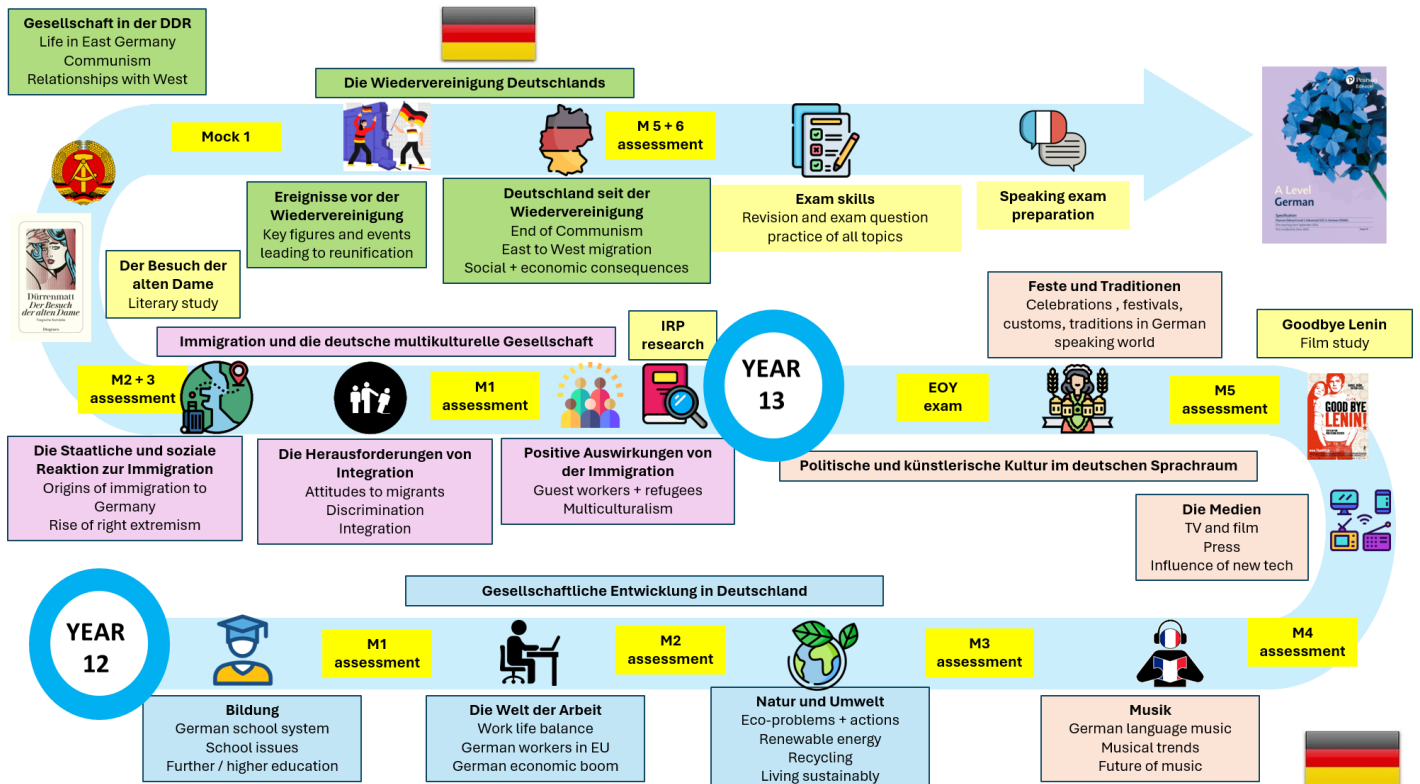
Gesellschaft in der DDR
Life in East Germany
Communism
Relationships with West

Die Wiedervereinigung Deutschlands

Mock 1

M 5 + 6
assessment

A Level
German

Ereignisse vor der Wiedervereinigung
Key figures and events leading to reunification

Deutschland seit der Wiedervereinigung
End of Communism
East to West migration
Social + economic consequences

Exam skills
Revision and exam question practice of all topics

Speaking exam preparation

Dürrenmatt
Der Besuch der alten Dame

Der Besuch der alten Dame
Literary study

Feste und Traditionen
Celebrations , festivals, customs, traditions in German speaking world

Immigration und die deutsche multikulturelle Gesellschaft

IRP
research

Goodbye Lenin
Film study

M2 + 3
assessment

M1
assessment

YEAR
13

EOY
exam

M5
assessment

GOOD BYE LENIN!

Die Staatliche und soziale Reaktion zur Immigration
Origins of immigration to Germany
Rise of right extremism

Die Herausforderungen von Integration
Attitudes to migrants
Discrimination
Integration

Positive Auswirkungen von der Immigration
Guest workers + refugees
Multiculturalism

Politische und künstlerische Kultur im deutschen Sprachraum

Die Medien
TV and film
Press
Influence of new tech

Gesellschaftliche Entwicklung in Deutschland

YEAR
12

M1
assessment

M2
assessment

M3
assessment

M4
assessment

Bildung
German school system
School issues
Further / higher education

Die Welt der Arbeit
Work life balance
German workers in EU
German economic boom

Natur und Umwelt
Eco-problems + actions
Renewable energy
Recycling
Living sustainably

Musik
German language music
Musical trends
Future of music